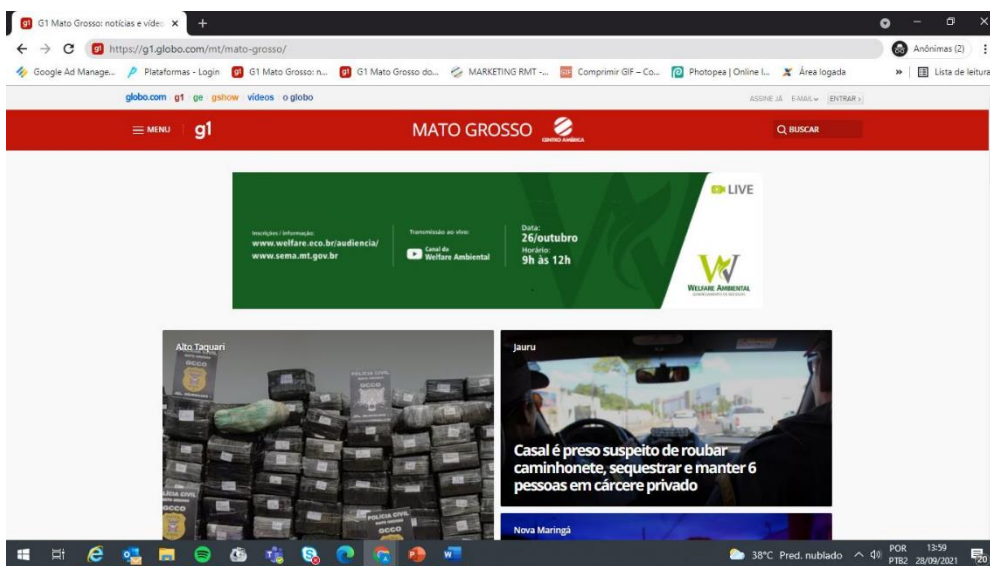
G1 Mato Grosso: notícias e víde ×
+

https://g1.globo.com/mt/mato-grosso/

Anônimas (2)

Google Ad Manage... Plataformas - Login G1 Mato Grosso: n... G1 Mato Grosso do... MARKETING RMT -... Comprimir GIF – Co... Photopea | Online I... Área logada » Lista de leitura

globo.com g1 ge gshow vídeos o globo

ASSINE JÁ E-MAIL ENTRAR

MENU g1

MATO GROSSO CENTRO AMÉRICA

BUSCAR

LIVE

Inscrições / Informação:
www.welfare.eco.br/audiencia/
www.sema.mt.gov.br

Transmissão ao vivo:
Canal do Welfare Ambiental

Data:
26/outubro
Horário:
9h às 12h

WELFARE AMBIENTAL

Alto Taquari

POLÍCIA CIVIL
OCCO

Jauru

Casal é preso suspeito de roubar caminhonete, sequestrar e manter 6 pessoas em cárcere privado

Nova Maringá

38°C Pred. nublado

POR PTB2

13:59 28/09/2021

20